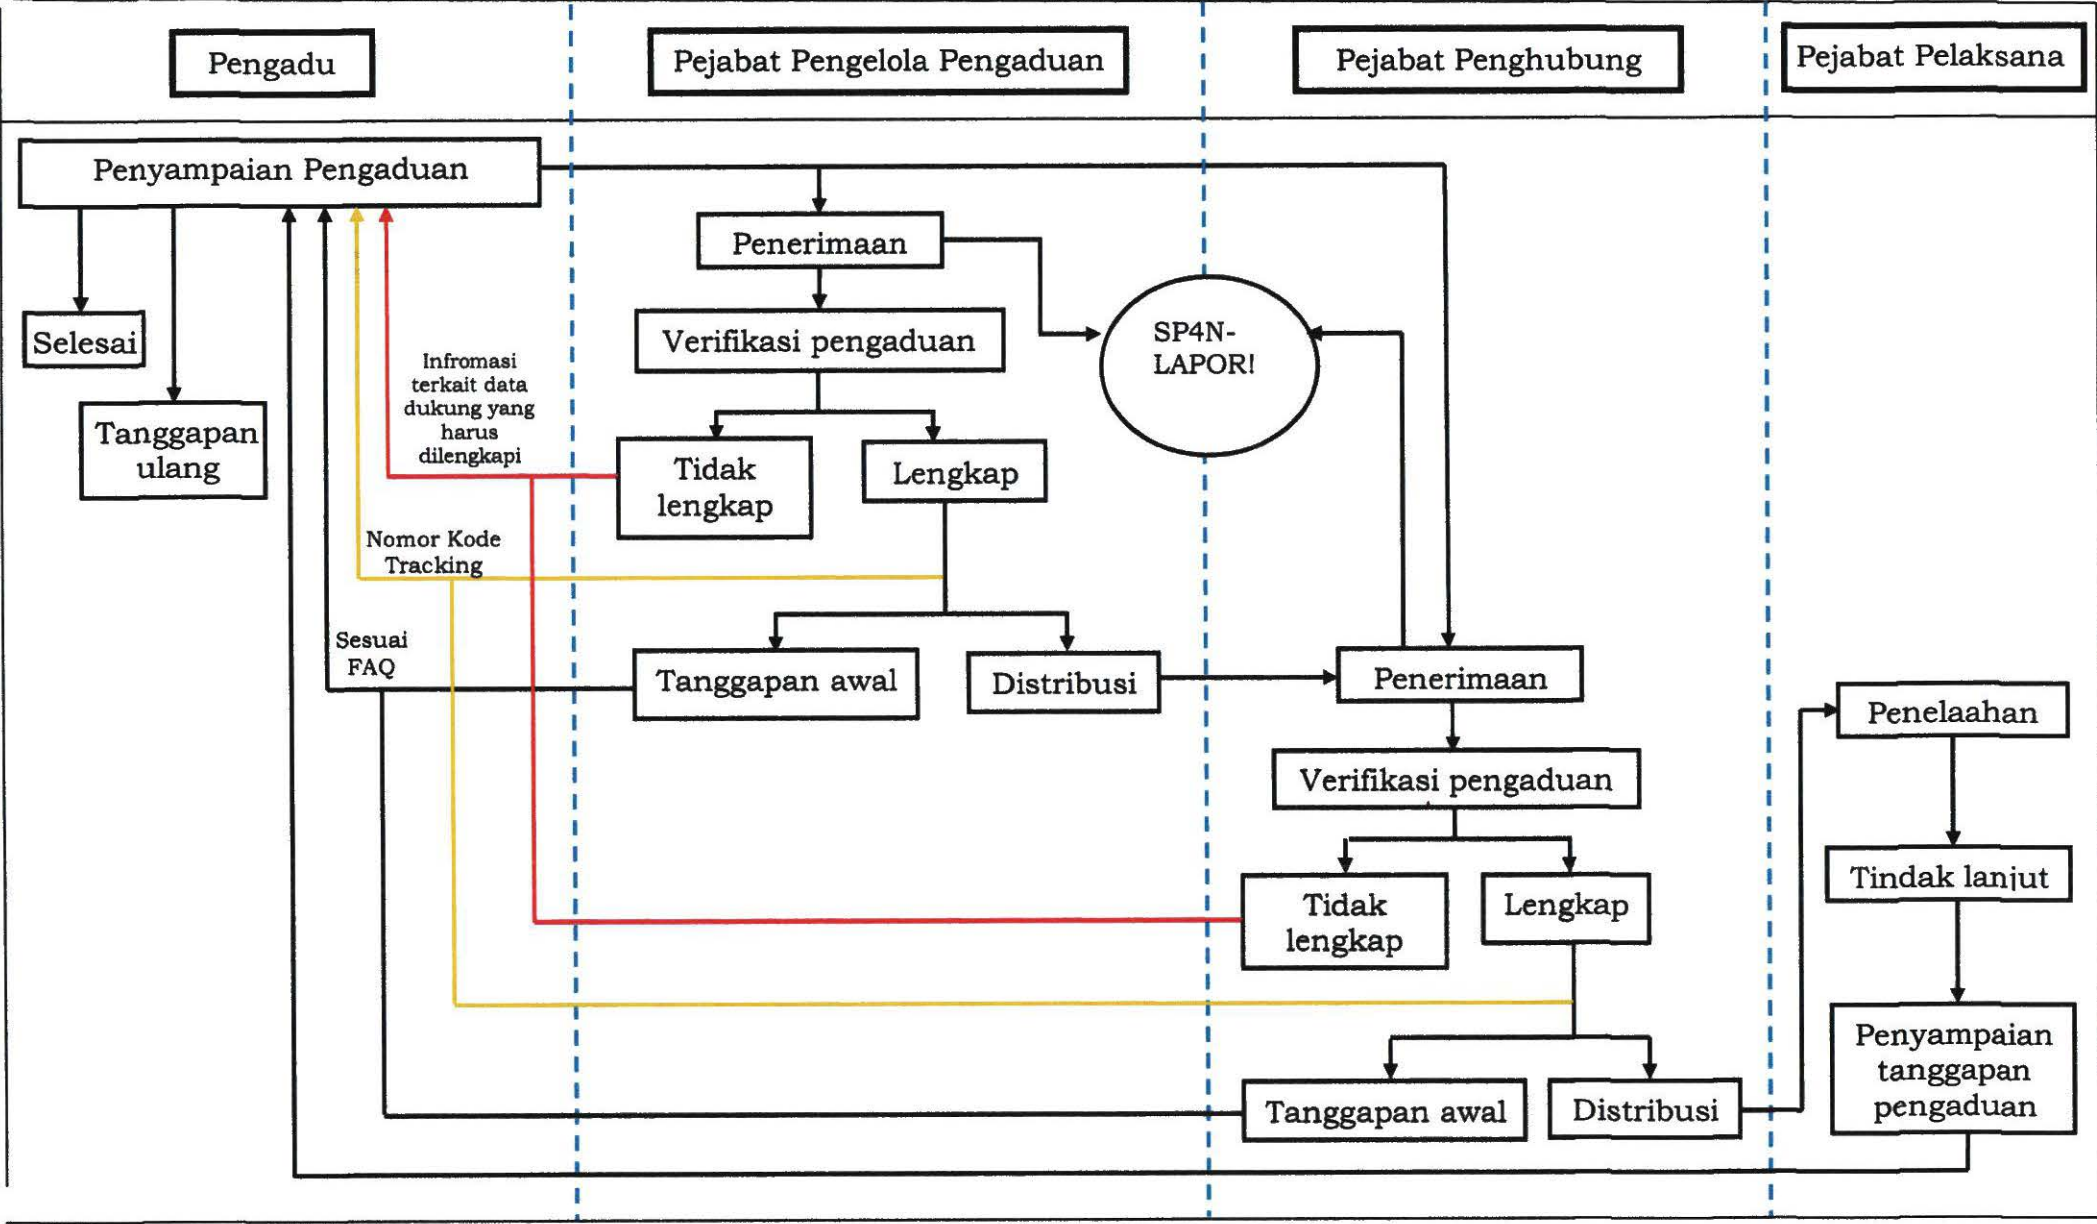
Pengadu

Pejabat Pengelola Pengaduan

Pejabat Penghubung

Pejabat Pelaksana

Penyampaian Pengaduan

Selesai

Tanggapan ulang

Penerimaan

Verifikasi pengaduan

SP4N-LAPOR!

Infromasi terkait data dukung yang harus dilengkapi

Tidak lengkap

Lengkap

Nomor Kode Tracking

Sesuai FAQ

Tanggapan awal

Distribusi

Penerimaan

Penelaahan

Verifikasi pengaduan

Tindak lanjut

Tidak lengkap

Lengkap

Penyampaian tanggapan pengaduan

Tanggapan awal

Distribusi